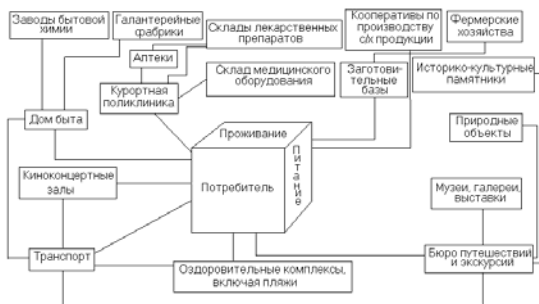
Заводы бытовой химии

Галантерейные фабрики

Склады лекарственных препаратов

Кооперативы по производству с/х продукции

Фермерские хозяйства

Аптеки

Курортная поликлиника

Склад медицинского оборудования

Заготовительные базы

Историко-культурные памятники

Дом быта

Проживание

Питание

Природные объекты

Киноконцертные залы

Потребитель

Музеи, галереи, выставки

Транспорт

Оздоровительные комплексы, включая пляжи

Бюро путешествий и экскурсий